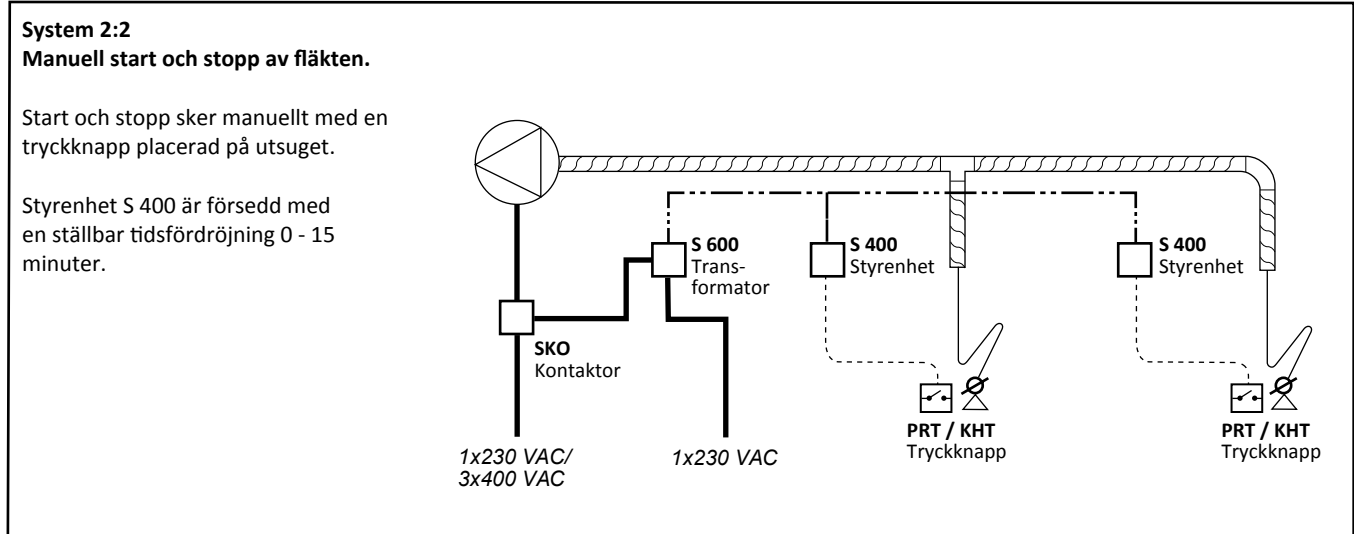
**System 2:2**
**Manuell start och stopp av fläkten.**

Start och stopp sker manuellt med en tryckknapp placerad på utsuget.

Styrenhet S 400 är försedd med en ställbar tidsfördröjning 0 - 15 minuter.

**S 600**
Transformator

**S 400**
Styrenhet

**S 400**
Styrenhet

**SKO**
Kontaktor

**PRT / KHT**
Tryckknapp

**PRT / KHT**
Tryckknapp

*1x230 VAC/ 3x400 VAC*

*1x230 VAC*